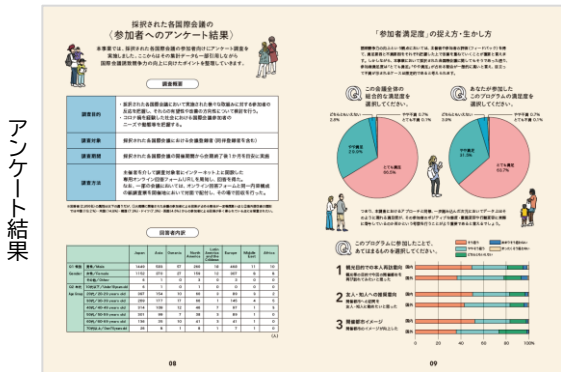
アンケート結果

採択された各国際会議の〈参加者へのアンケート結果〉

調査概要

調査対象

調査目的

調査期間

調査方法

回答者内訳

| | Japan | Asia | Oceania | North America | Latin America and Caribbean | Europe | Middle East | Africa |
|---|---|---|---|---|---|---|---|---|

08

「参加者満足度」の捉え方・生かし方

この会議全体の総合的な満足度を選択してください。

とても満足

やや満足

あなたが参加したこのプログラムの満足度を選択してください。

とても満足

やや満足

このプログラムに参加したことで、あてはまるものを選択してください。

1

2

3

09